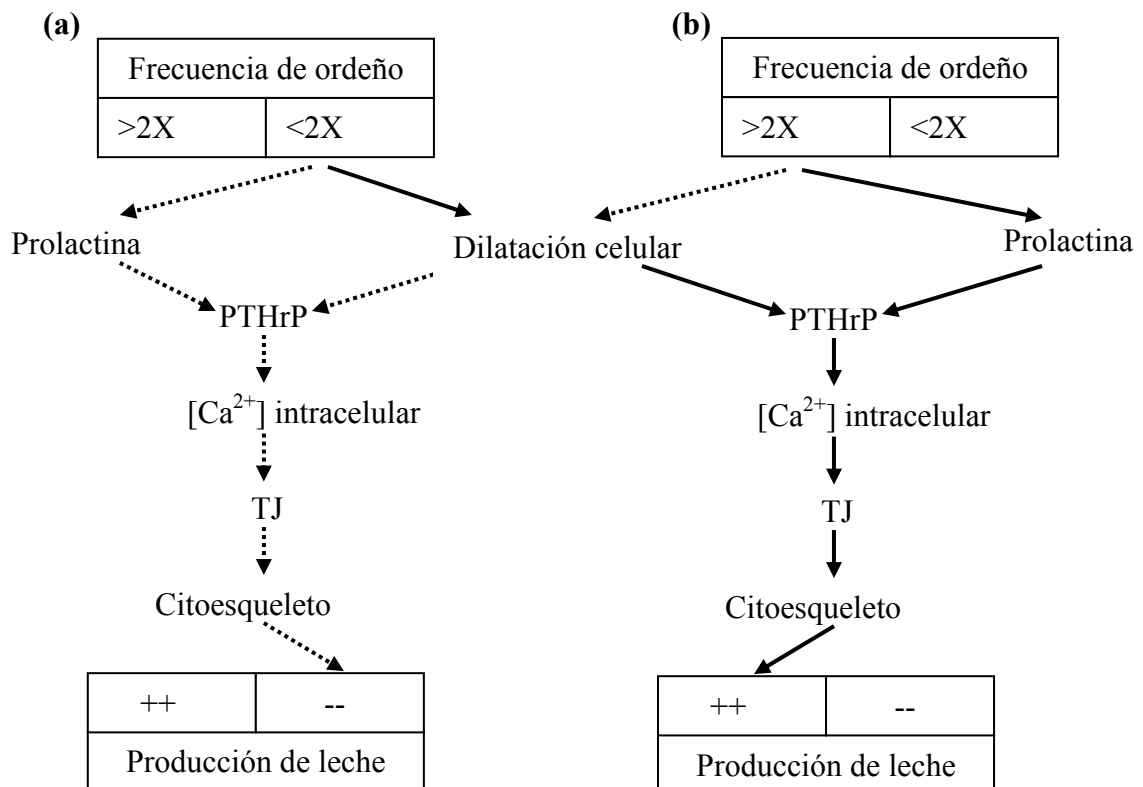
(a)

| Frecuencia de ordeño | |
|---|---|
| >2X | <2X |

Prolactina

Dilatación celular

PTHrP

[$Ca^{2+}$] intracelular

TJ

Citoesqueleto

| ++ | -- |
|---|---|
| Producción de leche | |

(b)

| Frecuencia de ordeño | |
|---|---|
| >2X | <2X |

Dilatación celular

Prolactina

PTHrP

[$Ca^{2+}$] intracelular

TJ

Citoesqueleto

| ++ | -- |
|---|---|
| Producción de leche | |